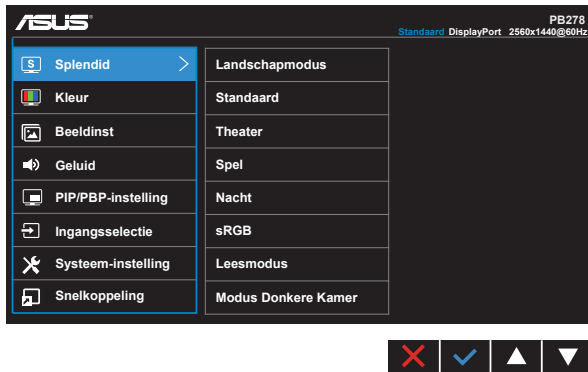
ASUS

PB278
Standaard DisplayPort 2560x1440@60Hz

Splendid
Kleur
Beeldinst
Geluid
PIP/PBP-instelling
Ingangsselectie
Systeem-instelling
Snelkoppeling

Landschapmodus
Standaard
Theater
Spel
Nacht
sRGB
Leesmodus
Modus Donkere Kamer